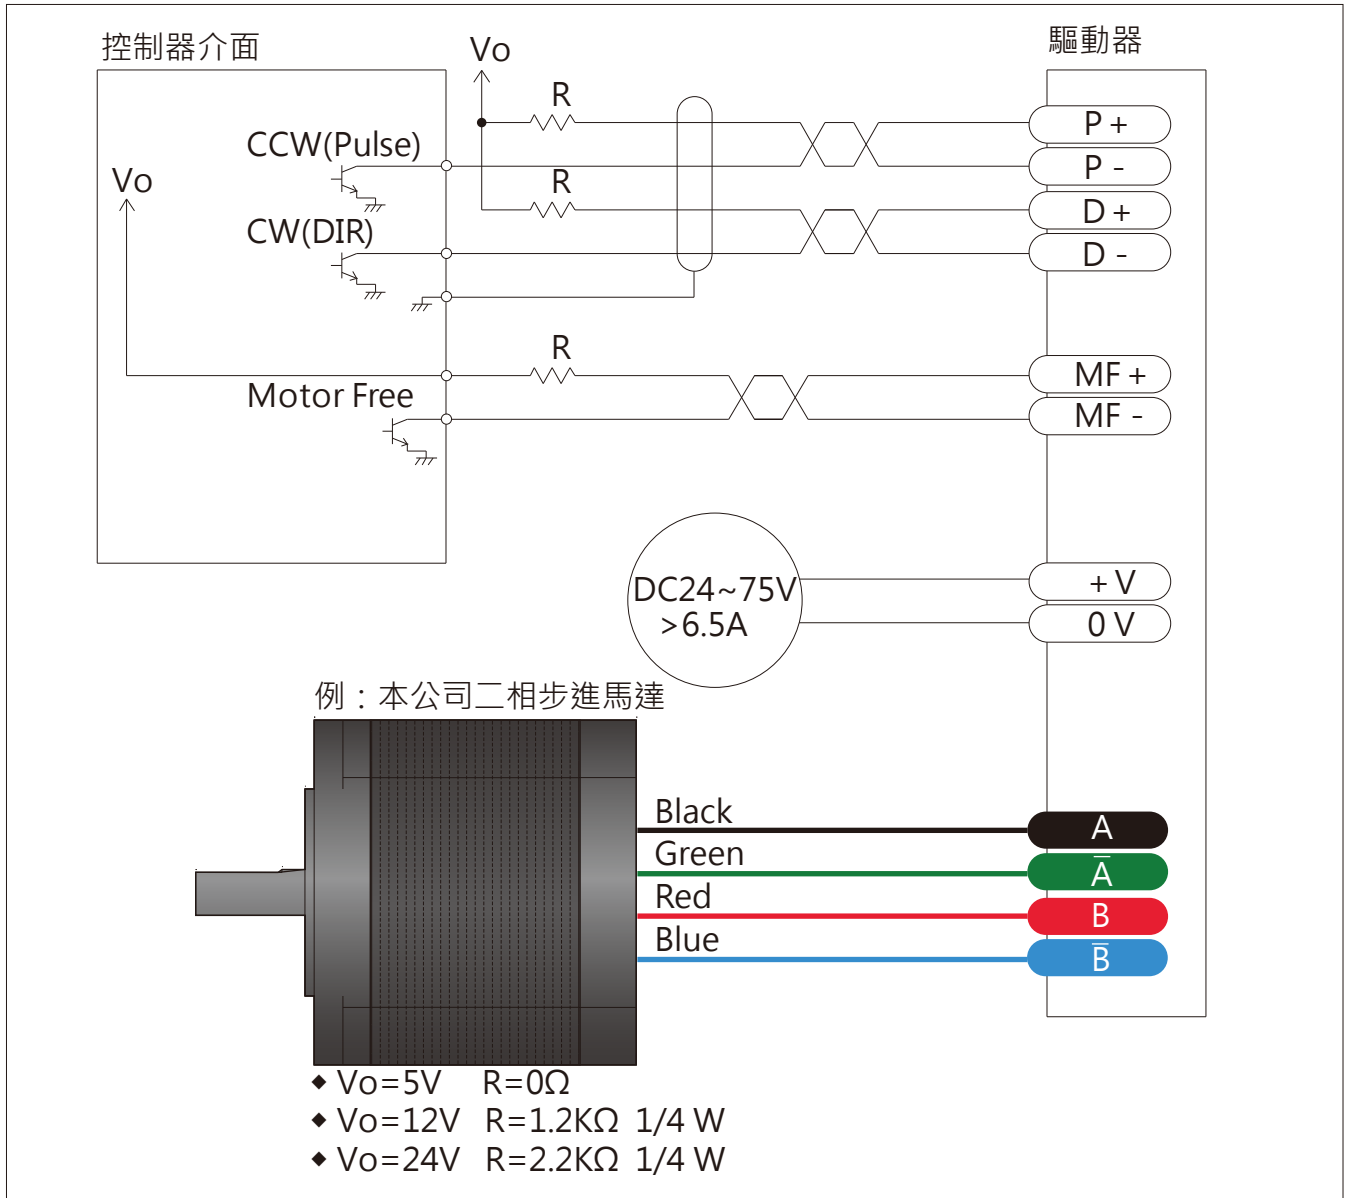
控制器介面

Vo

驅動器

R

CCW(Pulse)

Vo

R

CW(DIR)

P +

P -

D +

D -

R

Motor Free

MF +

MF -

DC24~75V
>6.5A

+ V

0 V

例：本公司二相步進馬達

Black

Green

Red

Blue

A

$\bar{A}$

B

$\bar{B}$

◆ Vo=5V R=0Ω
◆ Vo=12V R=1.2KΩ 1/4 W
◆ Vo=24V R=2.2KΩ 1/4 W